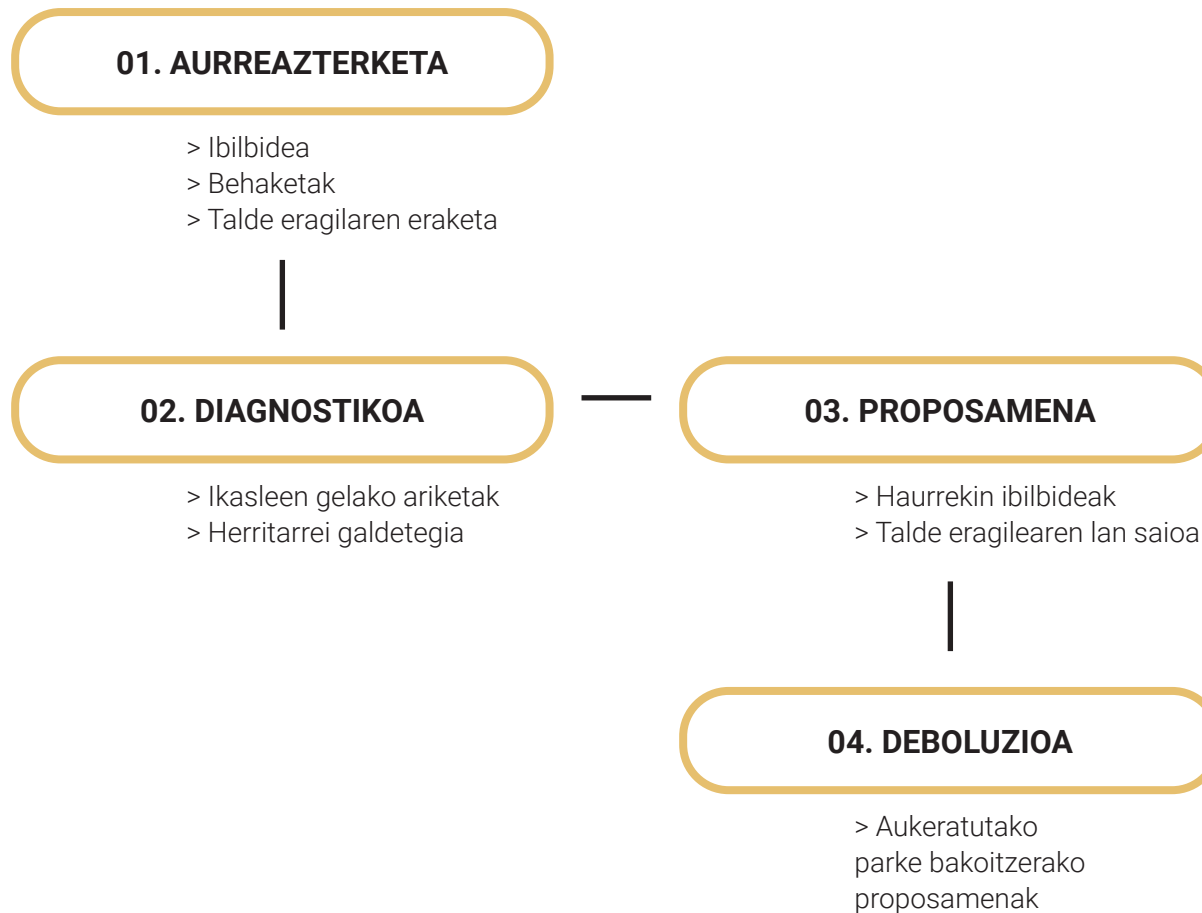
01. AURREAZTERKETA

> Ibilbidea
> Behaketak
> Talde eragilaren eraketa

02. DIAGNOSTIKOA

> Ikasleen gelako ariketak
> Herritarrei galdetegia

03. PROPOSAMENA

> Haurrekin ibilbideak
> Talde eragilearen lan saioa

04. DEBOLUZIOA

> Aukeratutako parke bakoitzerako proposamenak